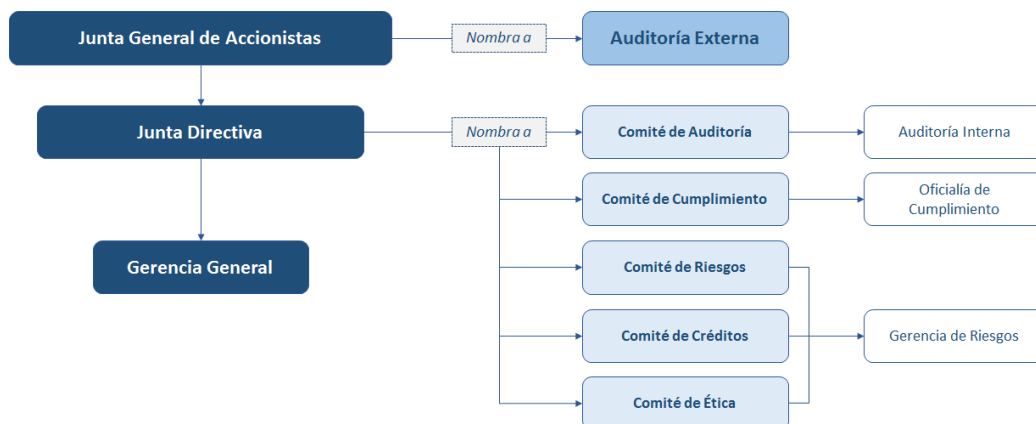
Junta General de Accionistas

Nombra a

Auditoría Externa

Junta Directiva

Nombra a

Comité de Auditoría

Auditoría Interna

Comité de Cumplimiento

Oficialía de Cumplimiento

Gerencia General

Comité de Riesgos

Comité de Créditos

Gerencia de Riesgos

Comité de Ética